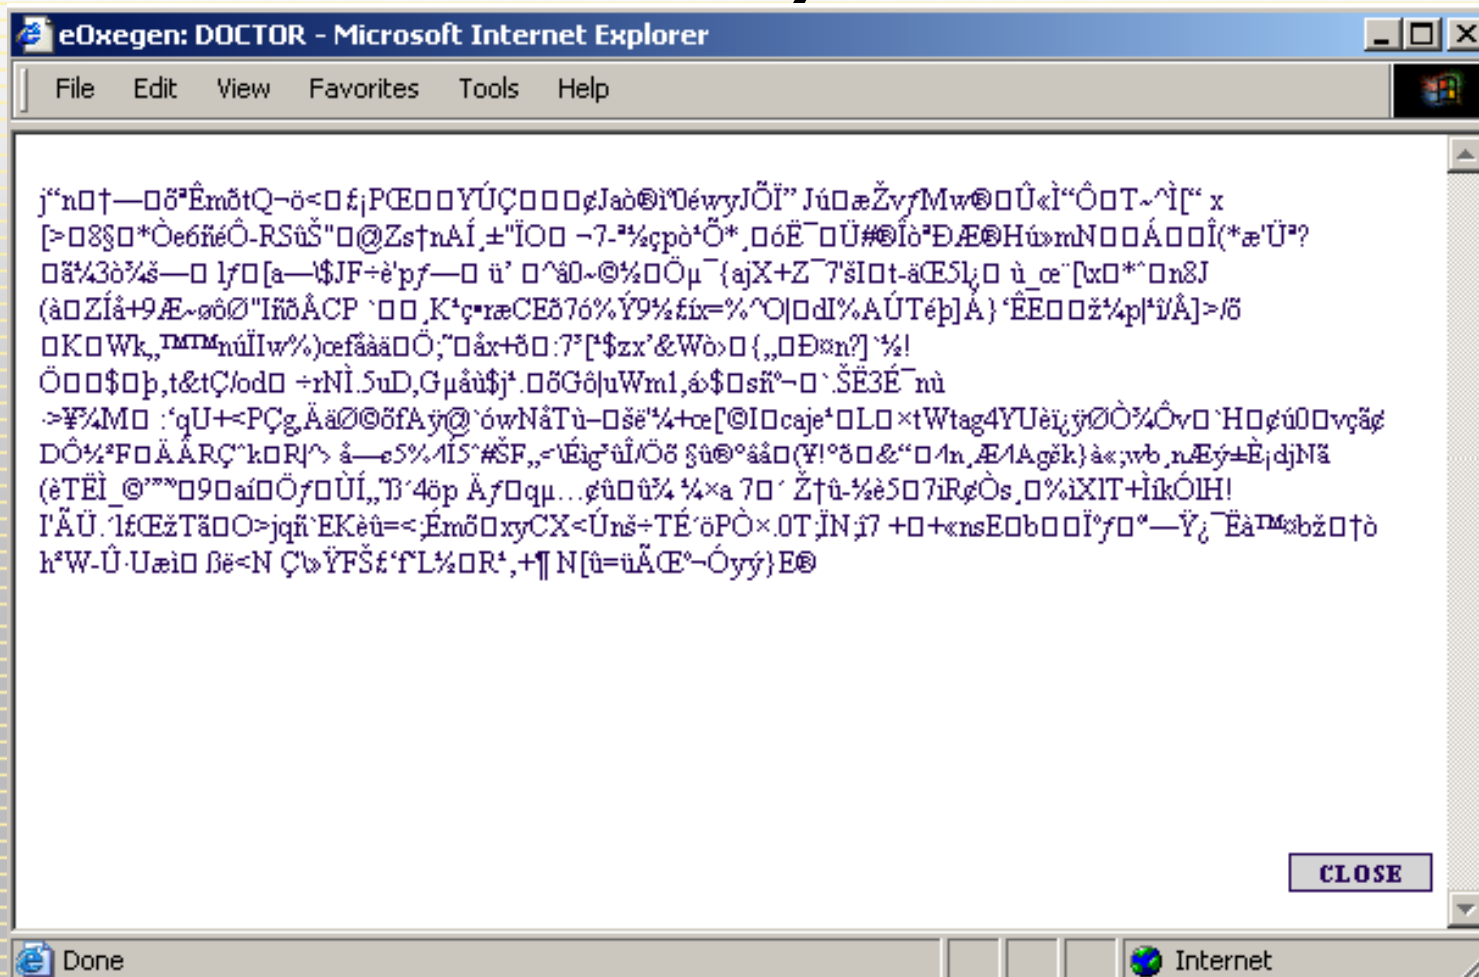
eOxegen: DOCTOR - Microsoft Internet Explorer

File Edit View Favorites Tools Help

j"n□†—□õ³ÊmõtQ¬ö<□£¡PŒ□□YÚÇ□□□¢Jaò®ì'0éwyJÕÏ" Jú□æŽvƒMw®□Û«Ì"Ô□T~^Ì[" x [>□8§□*Òe6ñéÔ-RSûŠ"□@Zs†nAÍ¸±"ÏO□ ¬7-ª½çpò¹Õ*¸□óË¯□Ü#®Îò³ÐÆ®Hú»mN□□Á□□Î(*æ'Ü³? □ã¼3ò¾š—□ lƒ□[a—\$JF÷è'pƒ—□ ü' □^ã0~©¾□Öµ¯{ajX+Z¯7'šI□t-äŒ5l¿□ ù_œ¨[\x□*ˆ□n8J (à□ZÍå+9Æ~øöØ"IñõÅCP `□□¸K¹ç•ræCEõ7ó%Ÿ9%£íx=%^O|□dI%AÚTéþ]Á}'ÊE□□ž¼p|¹ï/Å]>/õ □K□Wk„™™núÏIw%)œfåàä□Ö;˜□åx+õ□:7³[¹$zx'&Wò›□{„□Ð¤n?]`¼! Ö□□$□þ,t&tÇ/od□ ÷rNÌ.5uD,Gµåù$j¹.□õGô|uWm1,á›$□sñ°¬□`.ŠË3É¯nù ->¥¾M□ :'qU+<PÇg¸ÄäØ©õfAÿ@`ówNåTù–□šë'¼+œ['©I□caje¹□L□×tWtag4YUèï¿ÿØÒ¾Ôv□`H□¢ú0□vçã¢ DÔ½³F□ÄÅRÇˆk□R|^> å—e5%⁄1Í5^#ŠF„<\Éìg²ûÎ/Öõ §û®°åå□(¥!°õ□&"□⁄1n¸Æ⁄1Agëk}à«;wb¸nÆý±È¡djNã (èTËÌ_©'""9□aí□ÖƒŒÙÍ„'B´4öp Äƒ□qµ…¢û□ü¾ ¼×a 7□´ Ž†û-½è5□7iR¢Òs¸□%iXIT+ÌíkÓlH! I'ÃÜ.´l£ŒžTã□O>jqñ`EKèû=<Émõ□xyCX<Ûnš÷TÉ´öPÒ×.0T;ÌN¡ï7 +□+«nsE□b□□Ï°ƒ□"—Ÿ¿¯Ëà™¤bž□†ò h²W-Û·Uæì□ ßë<N Ç'»ŸFŠ£'f'L½□R¹,+¶ N[û=üÃŒ°¬Óyý}E®

CLOSE

Done

Internet